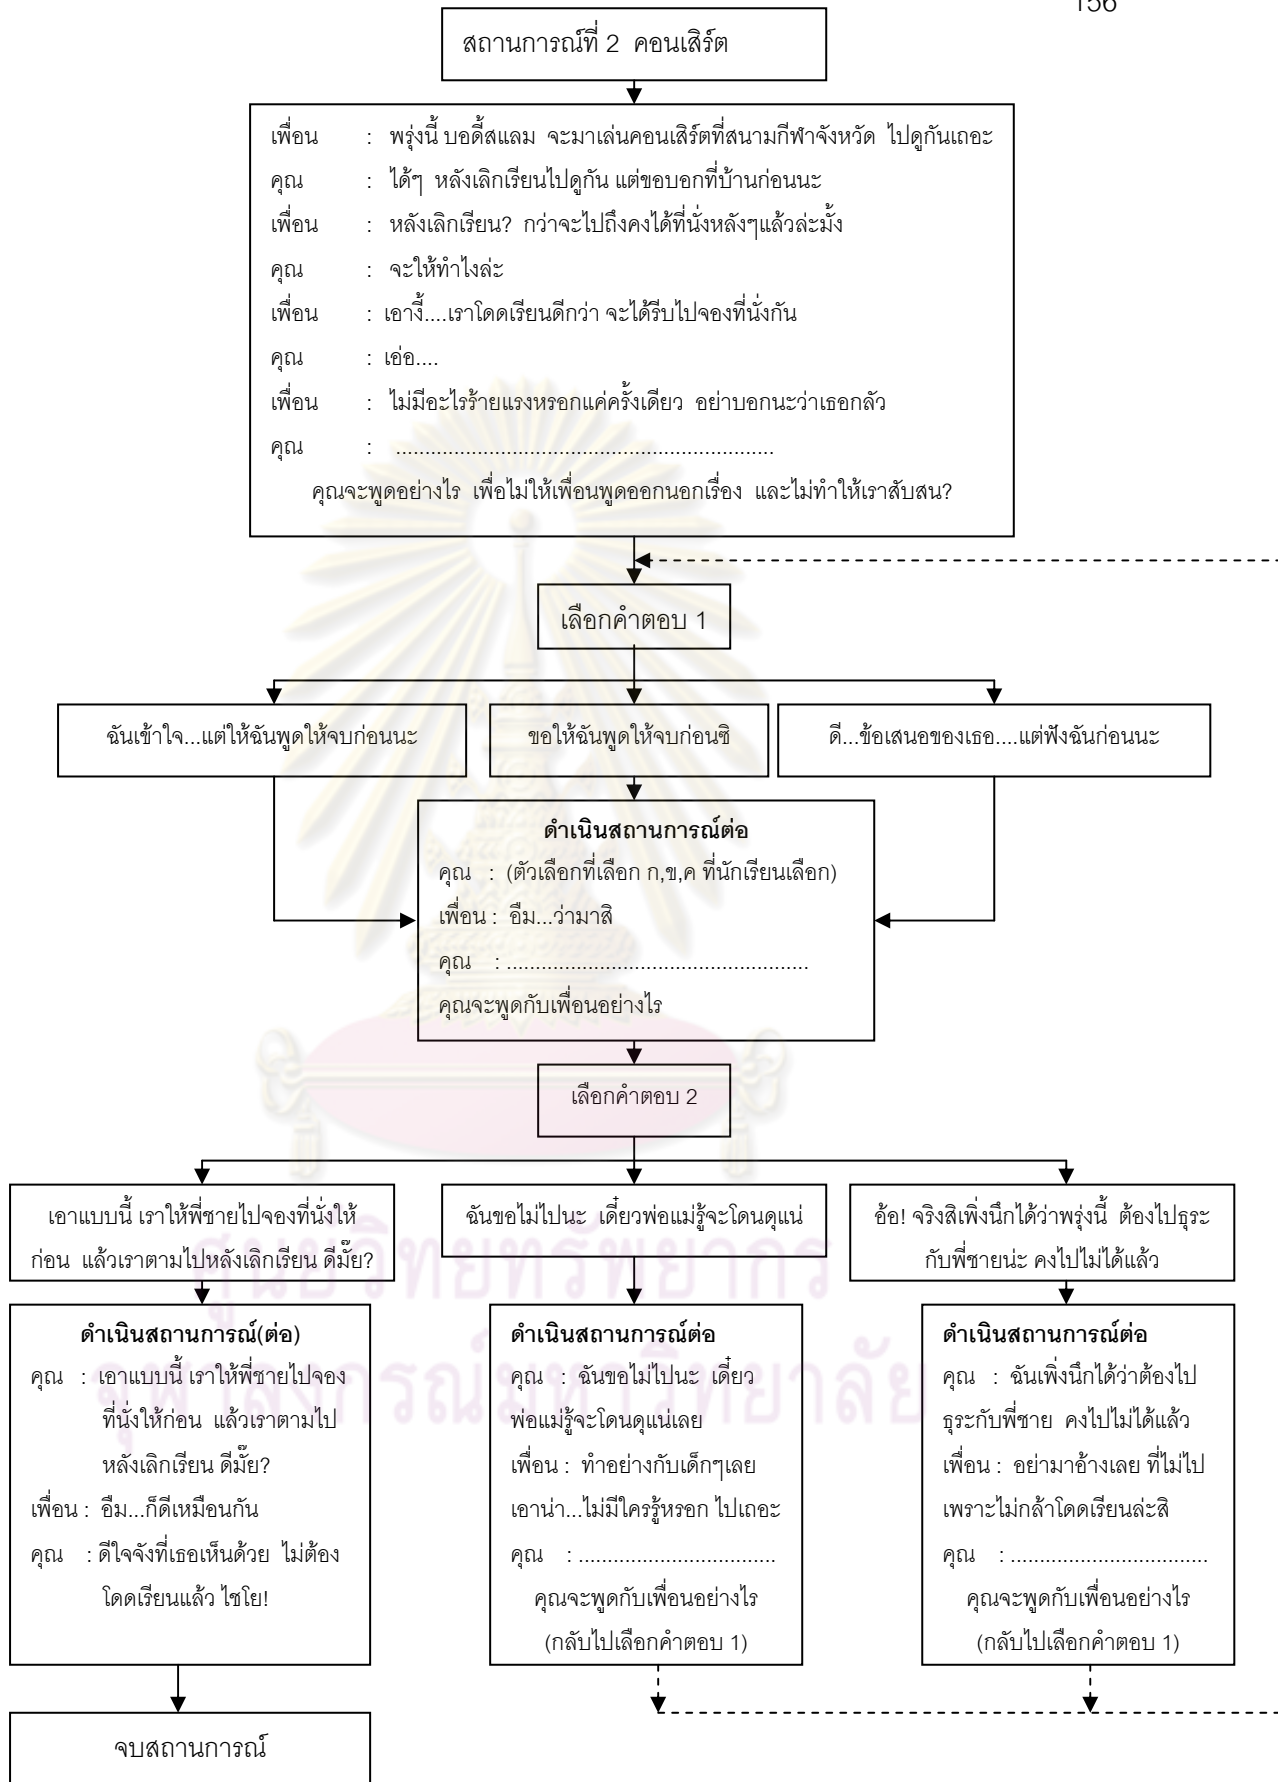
156

สถานการณ์ที่ 2 คอนเสิร์ต

เพื่อน : พรุ่งนี้ บอดี้สแลม จะมาเล่นคอนเสิร์ตที่สนามกีฬาจังหวัด ไปดูกันเถอะ
คุณ : ได้ๆ หลังเลิกเรียนไปดูกัน แต่ขอบอกที่บ้านก่อนนะ
เพื่อน : หลังเลิกเรียน? กว่าจะไปถึงคงได้ที่นั่งหลังๆแล้วล่ะมั้ง
คุณ : จะให้ทำไงล่ะ
เพื่อน : เอางี้....เราโดดเรียนดีกว่า จะได้รีบไปจองที่นั่งกัน
คุณ : เอ่อ....
เพื่อน : ไม่มีอะไรร้ายแรงหรอกแค่ครั้งเดียว อย่าบอกนะว่าเธอกลัว
คุณ : ..................................................................
คุณจะพูดอย่างไร เพื่อไม่ให้เพื่อนพูดออกนอกเรื่อง และไม่ทำให้เราสับสน?

เลือกคำตอบ 1

ฉันเข้าใจ...แต่ให้ฉันพูดให้จบก่อนนะ

ขอให้ฉันพูดให้จบก่อนซิ

ดี...ข้อเสนอของเธอ....แต่ฟังฉันก่อนนะ

ดำเนินสถานการณ์ต่อ
คุณ : (ตัวเลือกที่เลือก ก,ข,ค ที่นักเรียนเลือก)
เพื่อน : อืม...ว่ามาสิ
คุณ : ....................................................
คุณจะพูดกับเพื่อนอย่างไร

เลือกคำตอบ 2

เอาแบบนี้ เราให้พี่ชายไปจองที่นั่งให้ก่อน แล้วเราตามไปหลังเลิกเรียน ดีมั๊ย?

ฉันขอไม่ไปนะ เดี๋ยวพ่อแม่รู้จะโดนดุแน่

อ้อ! จริงสิเพิ่งนึกได้ว่าพรุ่งนี้ ต้องไปธุระกับพี่ชายน่ะ คงไปไม่ได้แล้ว

ดำเนินสถานการณ์(ต่อ)
คุณ : เอาแบบนี้ เราให้พี่ชายไปจองที่นั่งให้ก่อน แล้วเราตามไปหลังเลิกเรียน ดีมั๊ย?
เพื่อน : อืม...ก็ดีเหมือนกัน
คุณ : ดีใจจังที่เธอเห็นด้วย ไม่ต้องโดดเรียนแล้ว ไชโย!

ดำเนินสถานการณ์ต่อ
คุณ : ฉันขอไม่ไปนะ เดี๋ยวพ่อแม่รู้จะโดนดุแน่เลย
เพื่อน : ทำอย่างกับเด็กๆเลย เอาน่า...ไม่มีใครรู้หรอก ไปเถอะ
คุณ : ..................................
คุณจะพูดกับเพื่อนอย่างไร
(กลับไปเลือกคำตอบ 1)

ดำเนินสถานการณ์ต่อ
คุณ : ฉันเพิ่งนึกได้ว่าต้องไปธุระกับพี่ชาย คงไปไม่ได้แล้ว
เพื่อน : อย่ามาอ้างเลย ที่ไม่ไปเพราะไม่กล้าโดดเรียนล่ะสิ
คุณ : ..................................
คุณจะพูดกับเพื่อนอย่างไร
(กลับไปเลือกคำตอบ 1)

จบสถานการณ์

ศูนย์วิทยทรัพยากร
จุฬาลงกรณ์มหาวิทยาลัย